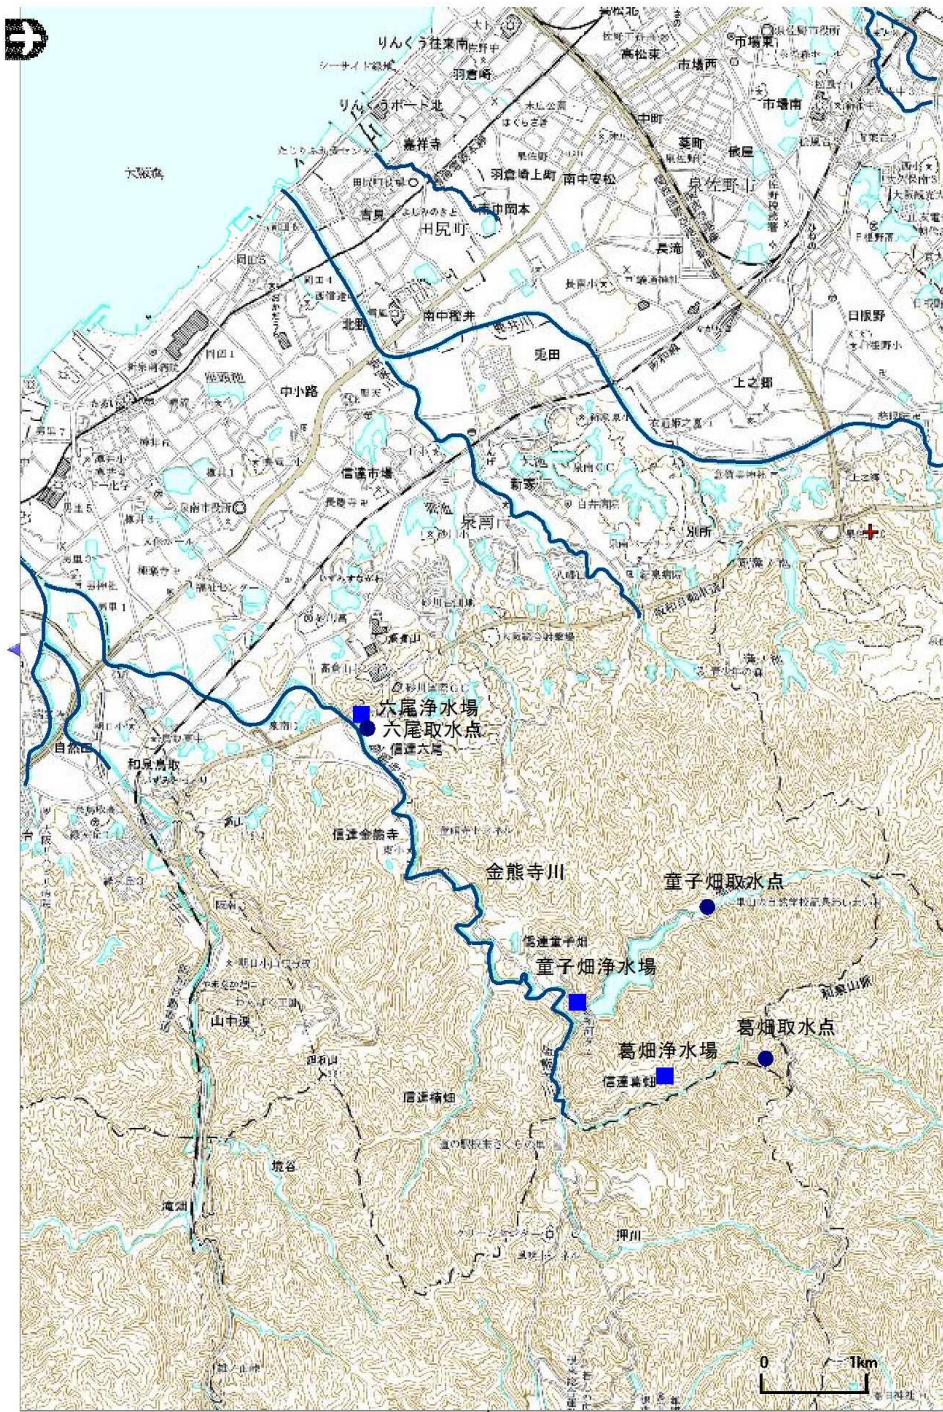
りんくう往来南
羽倉崎
りんくうポート北
嘉祥寺
大阪湾
羽倉崎上町
南中安松
泉佐野市
南中岡本
田尻町
市場東
高松東
市場西
市場南
長滝
南中樫井
北野
兎田
日根野
上之郷
中小路
信達市場
新家
泉南市
六尾浄水場
六尾取水点
信達六尾
金熊寺川
童子畑取水点
童子畑浄水場
葛畑取水点
葛畑浄水場
信達葛畑
信達楠畑
山中渓
和泉鳥取
自然田
境谷
押川
0
1km